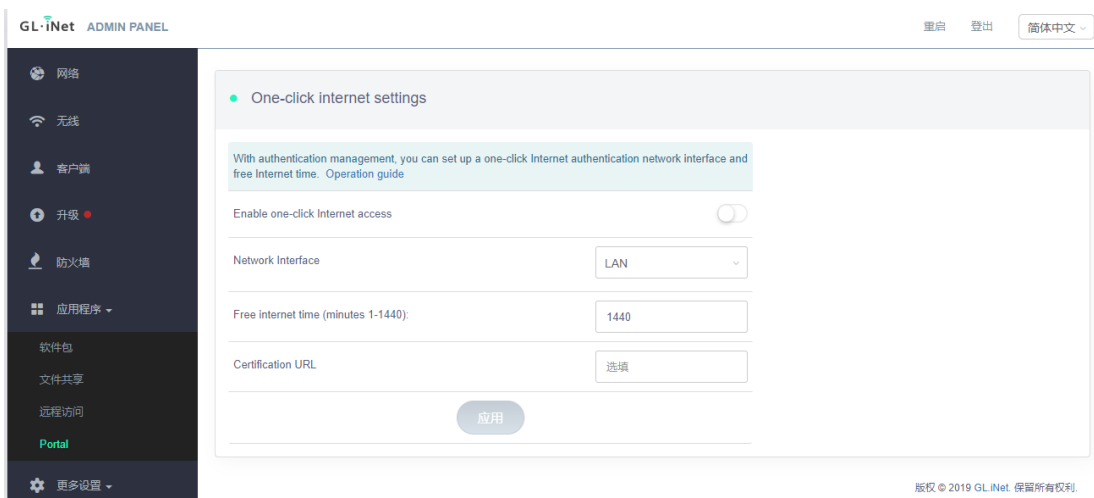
GL·iNet ADMIN PANEL

重启 登出 简体中文

网络
无线
客户端
升级
防火墙
应用程序
软件包
文件共享
远程访问
Portal
更多设置

One-click internet settings

With authentication management, you can set up a one-click Internet authentication network interface and free Internet time. Operation guide

Enable one-click Internet access

Network Interface
LAN

Free internet time (minutes 1-1440):
1440

Certification URL
选填

应用

版权 © 2019 GL.iNet. 保留所有权利.